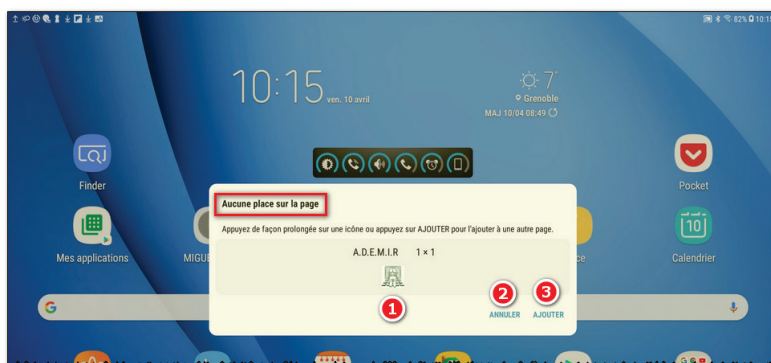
82% 10:1

10:15 ven. 10 avril

7°
Grenoble
MAJ 10/04 08:49

Finder

Pocket

Mes applications

MIGU

Calendrier

10

Aucune place sur la page

Appuyez de façon prolongée sur une icône ou appuyez sur AJOUTER pour l'ajouter à une autre page.

A.D.E.M.I.R 1 × 1

1

2
ANNULER

3
AJOUTER

G